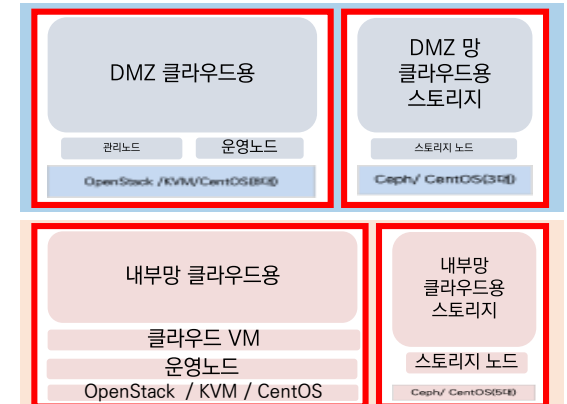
DMZ 클라우드용

관리노드

운영노드

OpenStack /KVM/CentOS(8대)

DMZ 망
클라우드용
스토리지

스토리지 노드

Ceph/ CentOS(3대)

내부망 클라우드용

클라우드 VM

운영노드

OpenStack / KVM / CentOS

내부망
클라우드용
스토리지

스토리지 노드

Ceph/ CentOS(5대)